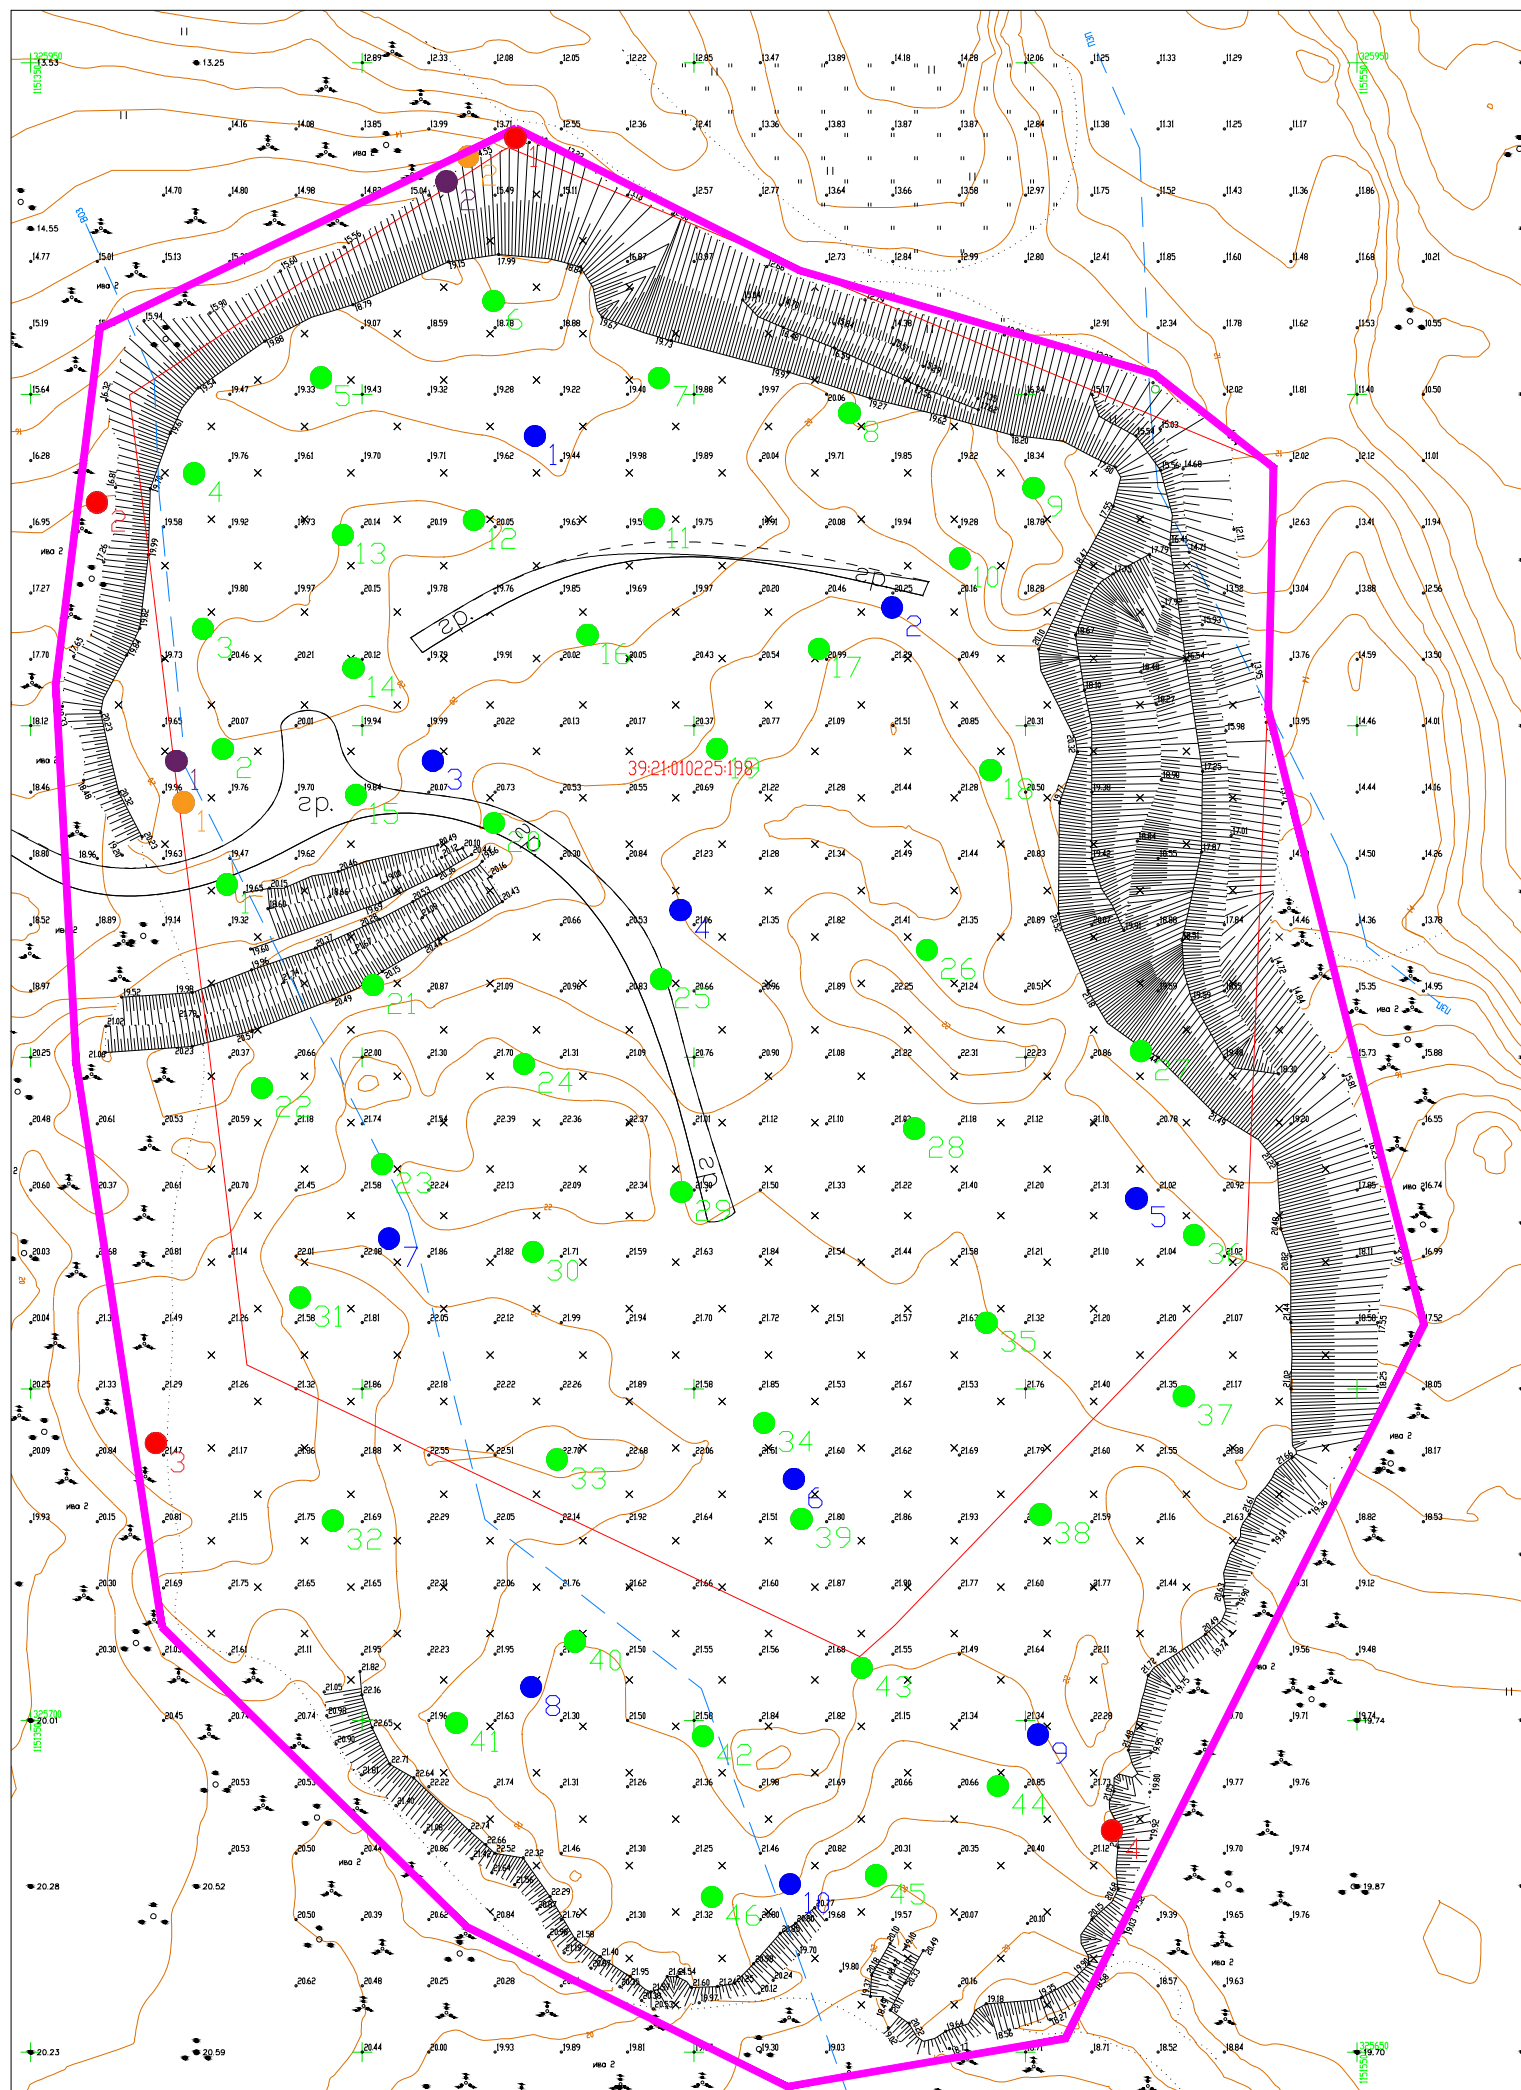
39:21:010225:198

гр.

гр.

гр.

гр.

гр.

1 2 3 4 5 6 7 8 9 10

11 12 13 14 15 16 17 18 19 20 21 22 23 24 25 26 27 28 29 30 31 32 33 34 35 36 37 38 39 40 41 42 43 44 45 46

13.25
13.53
12.89
12.33
12.08
12.05
12.22
12.85
13.47
13.89
14.18
14.28
12.06
11.25
11.33
11.29
14.16
14.08
13.85
13.99
13.71
12.55
12.36
12.41
13.36
13.83
13.87
13.87
12.84
11.38
11.31
11.25
11.17
14.70
14.80
14.98
14.83
15.04
15.49
15.11
12.57
12.77
13.64
13.66
13.58
12.97
11.75
11.52
11.43
11.36
11.86
14.55
14.77
15.01
15.13
17.99
16.87
12.73
12.84
12.99
12.80
12.41
11.85
11.60
11.48
11.68
10.21
15.19
19.07
18.59
18.78
18.88
12.91
12.34
11.78
11.62
11.53
10.55
15.64
19.47
19.33
19.43
19.32
19.28
19.22
19.40
19.88
19.97
20.06
19.27
19.62
16.34
15.17
12.02
11.81
11.40
10.50
16.28
19.76
19.61
19.70
19.71
19.62
19.44
19.98
19.89
20.04
19.71
19.85
19.22
18.34
12.02
12.12
11.01
16.95
19.58
19.92
19.73
20.14
20.19
20.05
19.63
19.75
19.91
20.08
19.94
19.28
18.78
12.63
13.41
11.94
17.27
19.80
19.97
20.15
19.78
19.76
19.85
19.69
19.97
20.20
20.46
20.25
20.16
18.28
13.04
13.88
12.56
17.70
19.73
20.46
20.21
20.12
19.79
19.91
20.02
20.05
20.43
20.54
20.99
21.29
20.49
13.76
14.59
13.50
18.12
19.65
20.07
20.01
19.94
19.99
20.22
20.13
20.17
20.37
20.77
21.09
21.51
20.85
20.31
13.95
14.46
14.01
18.46
19.96
19.76
19.70
19.84
20.07
20.73
20.53
20.55
20.69
21.22
21.28
21.44
21.28
18.50
14.44
14.16
18.80
18.96
19.63
19.47
19.62
20.30
20.84
21.23
21.28
21.34
21.49
21.44
20.83
14.50
14.26
18.52
18.89
19.14
19.32
20.66
20.53
21.06
21.35
21.82
21.41
21.35
20.89
14.46
14.36
13.78
18.97
19.52
19.98
20.49
20.87
21.09
20.96
20.83
20.66
20.96
21.89
22.25
21.24
20.51
15.35
14.95
20.25
21.08
20.23
20.37
20.66
22.00
21.30
21.70
21.31
21.09
20.76
20.90
21.08
21.22
22.31
22.23
20.86
15.73
15.88
20.48
20.61
20.53
20.59
21.18
21.74
21.54
22.39
22.36
22.37
21.01
21.12
21.10
21.18
21.12
21.10
20.78
19.20
16.55
20.60
20.37
20.61
20.70
21.45
21.58
22.24
22.13
22.09
22.34
21.50
21.33
21.22
21.40
21.20
21.31
21.02
20.92
17.85
16.74
20.03
20.81
21.14
22.01
22.08
21.86
21.82
21.71
21.59
21.63
21.84
21.54
21.44
21.58
21.21
21.10
21.04
21.02
16.99
20.04
21.49
21.26
21.58
21.81
22.05
22.12
21.99
21.94
21.70
21.72
21.51
21.57
21.32
21.20
21.20
21.07
17.52
20.25
21.33
21.29
21.26
21.32
21.86
22.18
22.22
22.26
21.89
21.58
21.85
21.53
21.67
21.53
21.76
21.40
21.35
21.17
18.05
20.09
20.84
21.47
21.17
21.86
21.88
22.55
22.51
22.70
22.68
22.06
21.61
21.60
21.62
21.69
21.79
21.60
21.55
21.98
18.17
19.93
20.15
20.81
21.15
21.75
21.69
22.29
22.05
22.14
21.92
21.64
21.51
21.80
21.86
21.93
21.59
21.16
21.63
18.82
18.53
20.30
21.69
21.75
21.65
21.65
22.31
22.06
21.76
21.62
21.66
21.60
21.87
21.77
21.60
21.77
21.44
19.12
20.30
21.61
21.11
21.95
22.23
21.95
21.50
21.55
21.56
21.68
21.55
21.49
21.64
22.11
21.36
19.56
19.48
20.01
20.45
20.74
22.16
22.65
21.96
21.63
21.30
21.50
21.58
21.84
21.82
21.15
21.34
21.34
22.28
19.70
19.71
19.74
20.53
20.53
22.71
22.22
21.74
21.31
21.26
21.36
21.98
21.69
20.66
20.66
20.85
21.73
19.77
19.76
20.53
20.50
20.44
20.86
22.74
22.32
21.46
21.30
21.25
21.46
20.82
20.31
20.35
20.40
21.12
19.70
19.74
20.28
20.52
20.50
20.39
20.62
20.84
22.29
21.76
21.30
21.32
19.68
19.57
20.07
20.10
19.39
19.65
19.76
19.87
20.62
20.48
20.25
20.28
19.80
20.16
18.57
19.63
20.23
20.59
20.44
20.00
19.93
19.89
19.81
19.30
19.03
18.71
18.71
18.52
18.84
19.70
ива 2
ива 2
ива 2
ива 2
ива 2
ива 2
ива 2
ива 2
ива 2
ива 2
ива 2
ива 2
ива 2
ива 2
ива 2
ива 2
ива 2
ива 2
ива 2
ива 2
ива 2
ива 2
1325950
1151350
1325950
1151550
1325700
1151500
1325650
1151550
ВОД
ВОД
НЕН